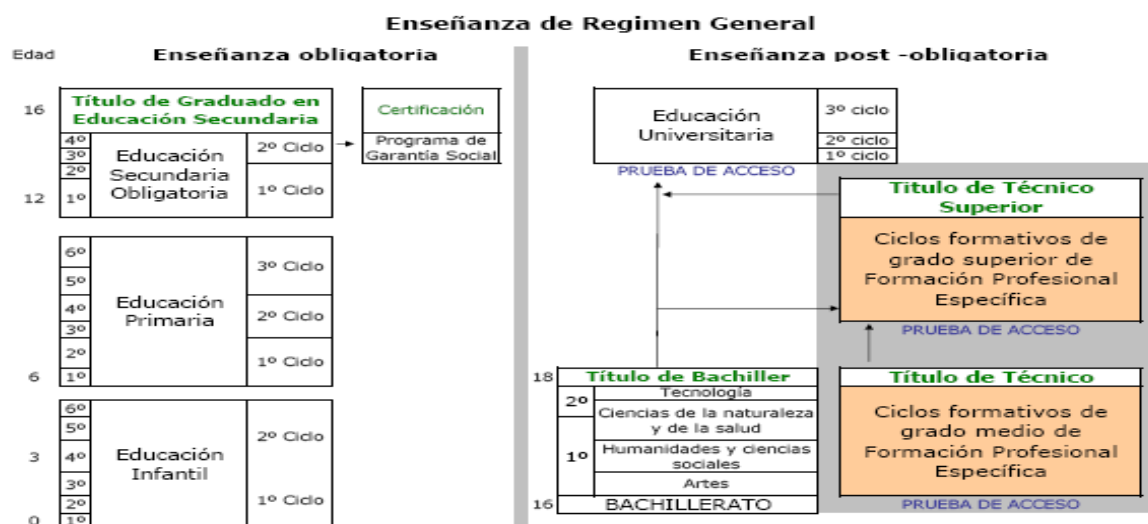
Enseñanza de Regimen General

Edad

Enseñanza obligatoria

16

Título de Graduado en Educación Secundaria

4º
3º
2º
1º

Educación Secundaria Obligatoria

2º Ciclo

1º Ciclo

12

Certificación

Programa de Garantía Social

6º
5º
4º
3º
2º
1º

Educación Primaria

3º Ciclo

2º Ciclo

1º Ciclo

6

6º
5º
4º
3º
2º
1º

Educación Infantil

2º Ciclo

1º Ciclo

3

0

Enseñanza post -obligatoria

Educación Universitaria

3º ciclo

2º ciclo

1º ciclo

PRUEBA DE ACCESO

Título de Técnico Superior

Ciclos formativos de grado superior de Formación Profesional Específica

PRUEBA DE ACCESO

18

Título de Bachiller

2º

Tecnología

Ciencias de la naturaleza y de la salud

1º

Humanidades y ciencias sociales

Artes

16

BACHILLERATO

Título de Técnico

Ciclos formativos de grado medio de Formación Profesional Específica

PRUEBA DE ACCESO